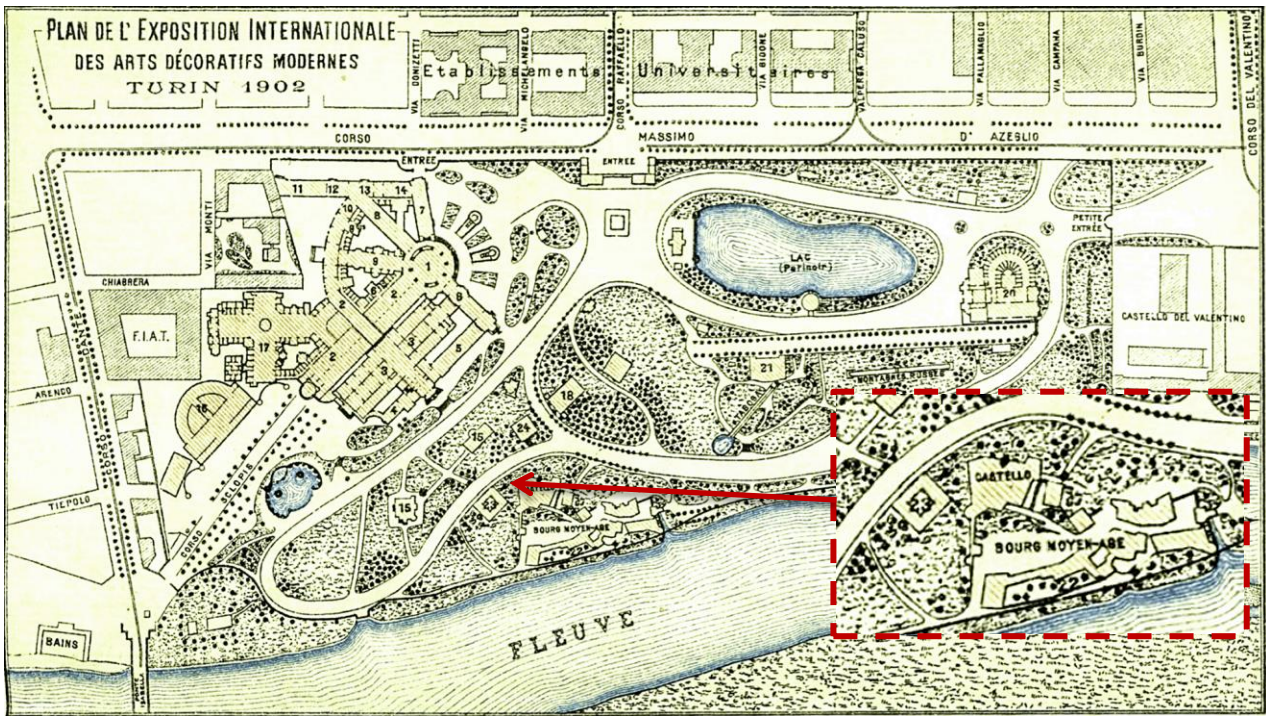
PLAN DE L' EXPOSITION INTERNATIONALE
DES ARTS DÉCORATIFS MODERNES
TURIN 1902

Etablissements Universitaires

VIA DONIZETTI
VIA MICHELANGELO
CORSO RAFFAELLO
VIA BIDONE
VIA PETRA CALUSO
VIA PALLAMAGLIO
VIA CAMPANA
VIA BURDIN
CORSO DEL VALENTINO

CORSO MASSIMO D' AZEGLIO

ENTREE
ENTREE
PETITE ENTREE

11 12 13 14
10 8 7
9
1
2 6
2
3 4 5
17
16
15
15
18
21
20
24

VIA MONTI
CHIABRERA
F.I.A.T.
ARENCO
TIEPOLO
CORSO
CORSO SCLOPIS

LAC (Patinoir)
CASTELLO DEL VALENTINO
MONTAGNES RUSSES

CASTELLO
BOURG MOYEN-AGE
BOURG MOYEN-AGE

BAINS
FLEUVE